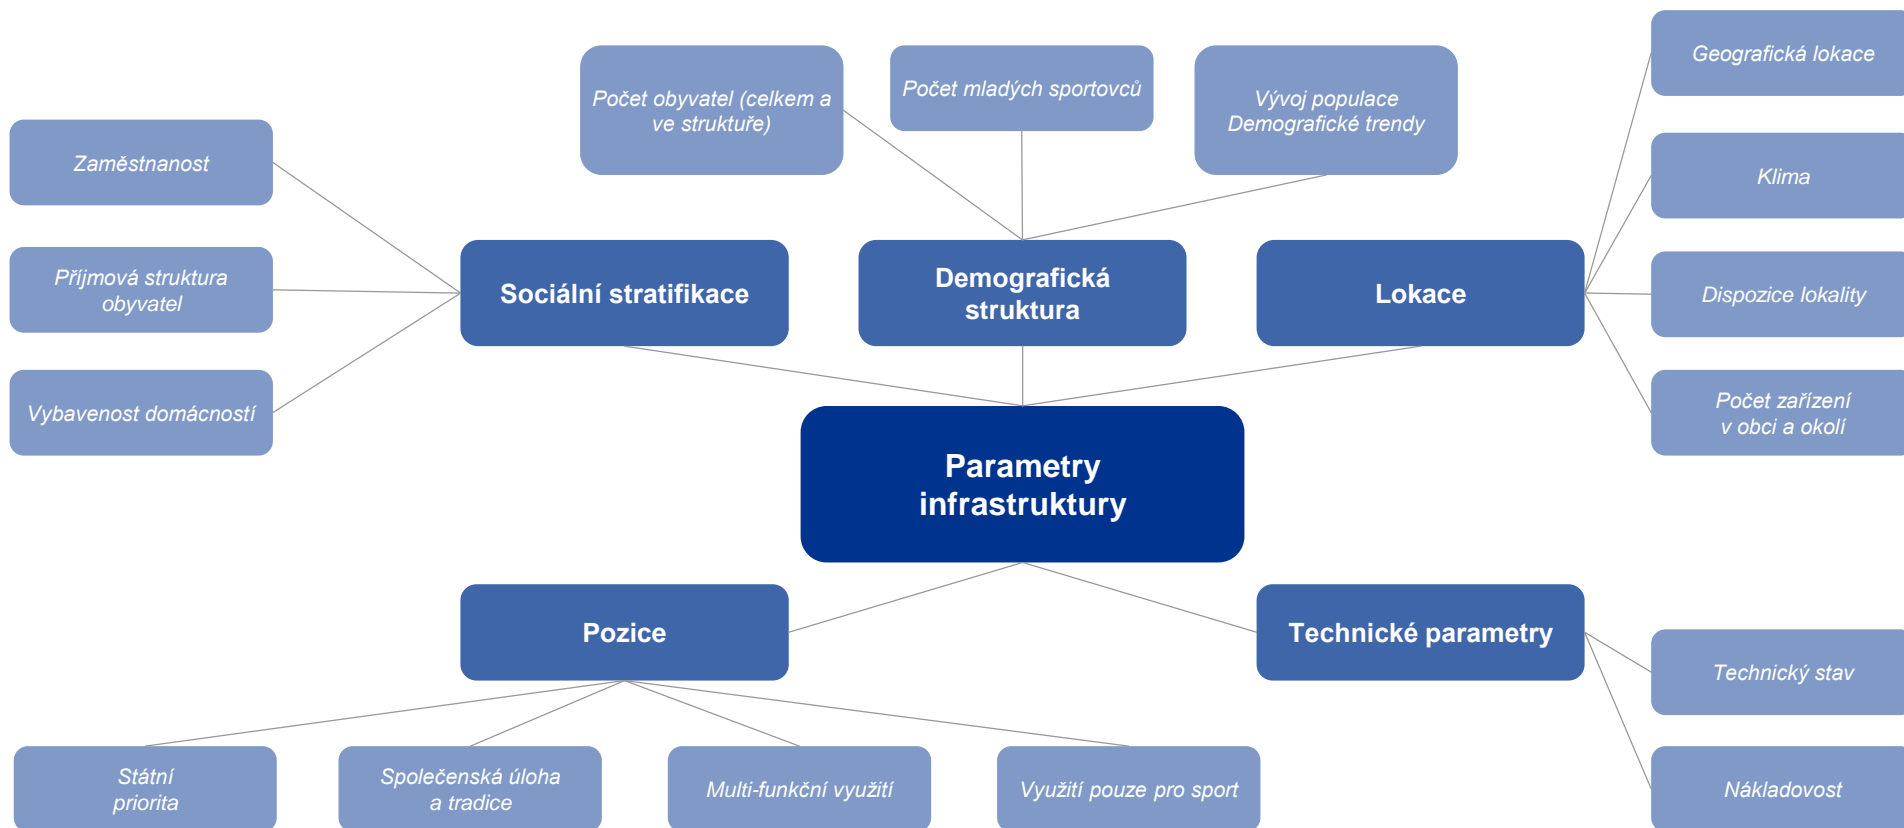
Počet obyvatel (celkem a ve struktuře)

Počet mladých sportovců

Vývoj populace
Demografické trendy

Geografická lokace

Zaměstnanost

Klima

Příjmová struktura obyvatel

Sociální stratifikace

Demografická struktura

Lokace

Dispozice lokality

Vybavenost domácností

Počet zařízení
v obci a okolí

Parametry infrastruktury

Pozice

Technické parametry

Technický stav

Nákladovost

Státní priorita

Společenská úloha
a tradice

Multi-funkční využití

Využití pouze pro sport